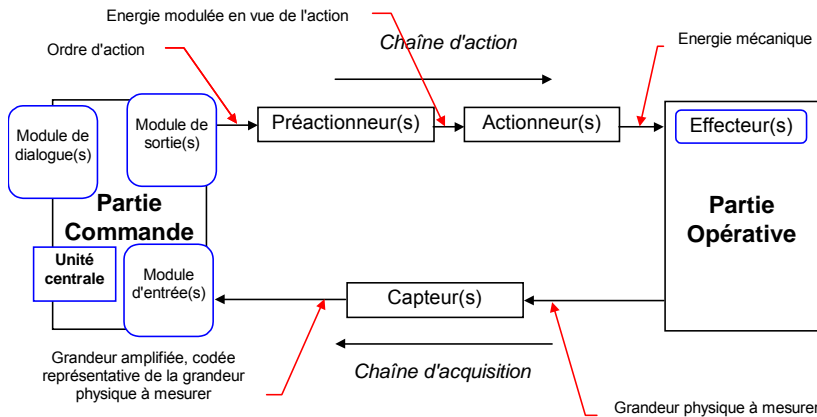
Energie modulée en vue de l'action

Ordre d'action

Chaîne d'action

Energie mécanique

Module de dialogue(s)

Module de sortie(s)

Préactionneur(s)

Actionneur(s)

Effecteur(s)

Partie Commande

Partie Opérative

Unité centrale

Module d'entrée(s)

Capteur(s)

Grandeur amplifiée, codée représentative de la grandeur physique à mesurer

Chaîne d'acquisition

Grandeur physique à mesurer